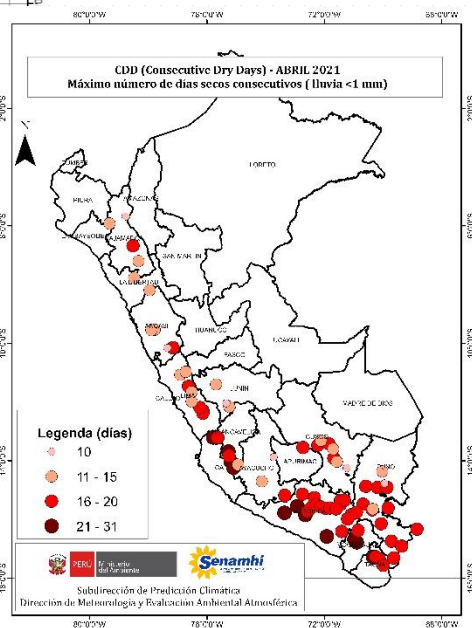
80°0'0"W 78°0'0"W 72°0'0"W 68°0'0"W

CDD (Consecutive Dry Days) - ABRIL 2021
Máximo número de dias secos consecutivos ( lluvia <1 mm)

2°0'0"S 6°0'0"S 10°0'0"S 12°0'0"S 15°0'0"S

TUMBES
PIURA
AMAZONAS
CAJAMARCA
LAMBAYEQUE
LA LIBERTAD
SAN MARTIN
LORETO
ANCASH
HUANUCO
PASCO
UCAYALI
JUNIN
CALLAO
LIMA
HUANCAVELICA
ICA
AYACUCHO
APURIMAC
CUSCO
MADRE DE DIOS
PUNO
AREQUIPA
MOQUEGUA
TACNA

Legenda (días)
10
11 - 15
16 - 20
21 - 31

PERÚ Ministerio del Ambiente
Senamhi

Subdirección de Predicción Climática
Dirección de Meteorología y Evaluación Ambiental Atmosférica

80°0'0"W 78°0'0"W 72°0'0"W 68°0'0"W